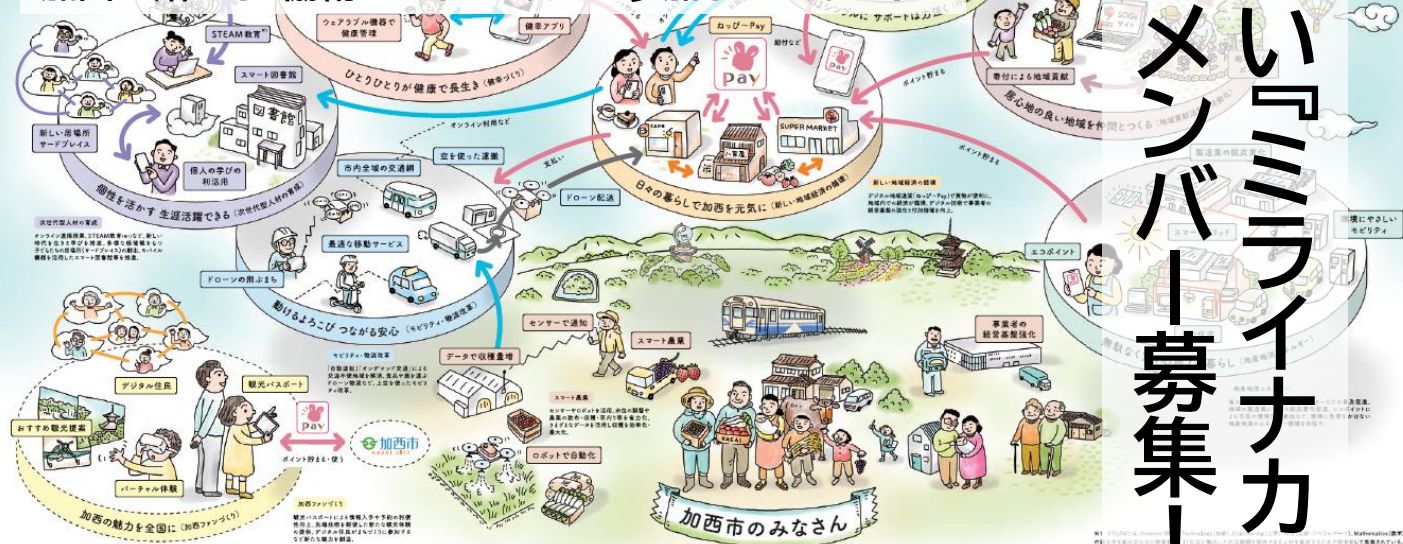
い『ミライナカ
メンバー募集！

STEAM教育
スマート図書館
新しい居場所 サードプレイス
個人の学びの利活用
個性を活かす 生涯活躍できる（次世代型人材の育成）
ウェアラブル機器で健康管理
健康アプリ
ひとりひとりが健康で長生き（健幸づくり）
ねっぴ～Pay
Pay
寄付など
ポイント貯まる
SUPER MARKET
日々の暮らしで加西を元気に（新しい地域経済の循環）
オンライン利用など
支払い
空を使った運搬
ドローン配送
市内全域の交通網
最適な移動サービス
ドローンの見まもり
動けるよろこび つながる安心（モビリティ・物流改革）
寄付による地域貢献
居心地の良い地域を仲間でつくる
ポイント貯まる
エコポイント
環境にやさしいモビリティ
事業者の経営基盤強化
センサーで通知
スマート農業
データで収穫量増
ロボットで自動化
デジタル住民
観光パスポート
おすすめ観光提案
バーチャル体験
ポイント貯まる・使う
加西市
加西の魅力を全国に（加西ファンづくり）
加西市のみなさん
次世代型人材の育成
新しい地域経済の循環
モビリティ・物流改革
スマート農業
加西ファンづくり
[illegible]